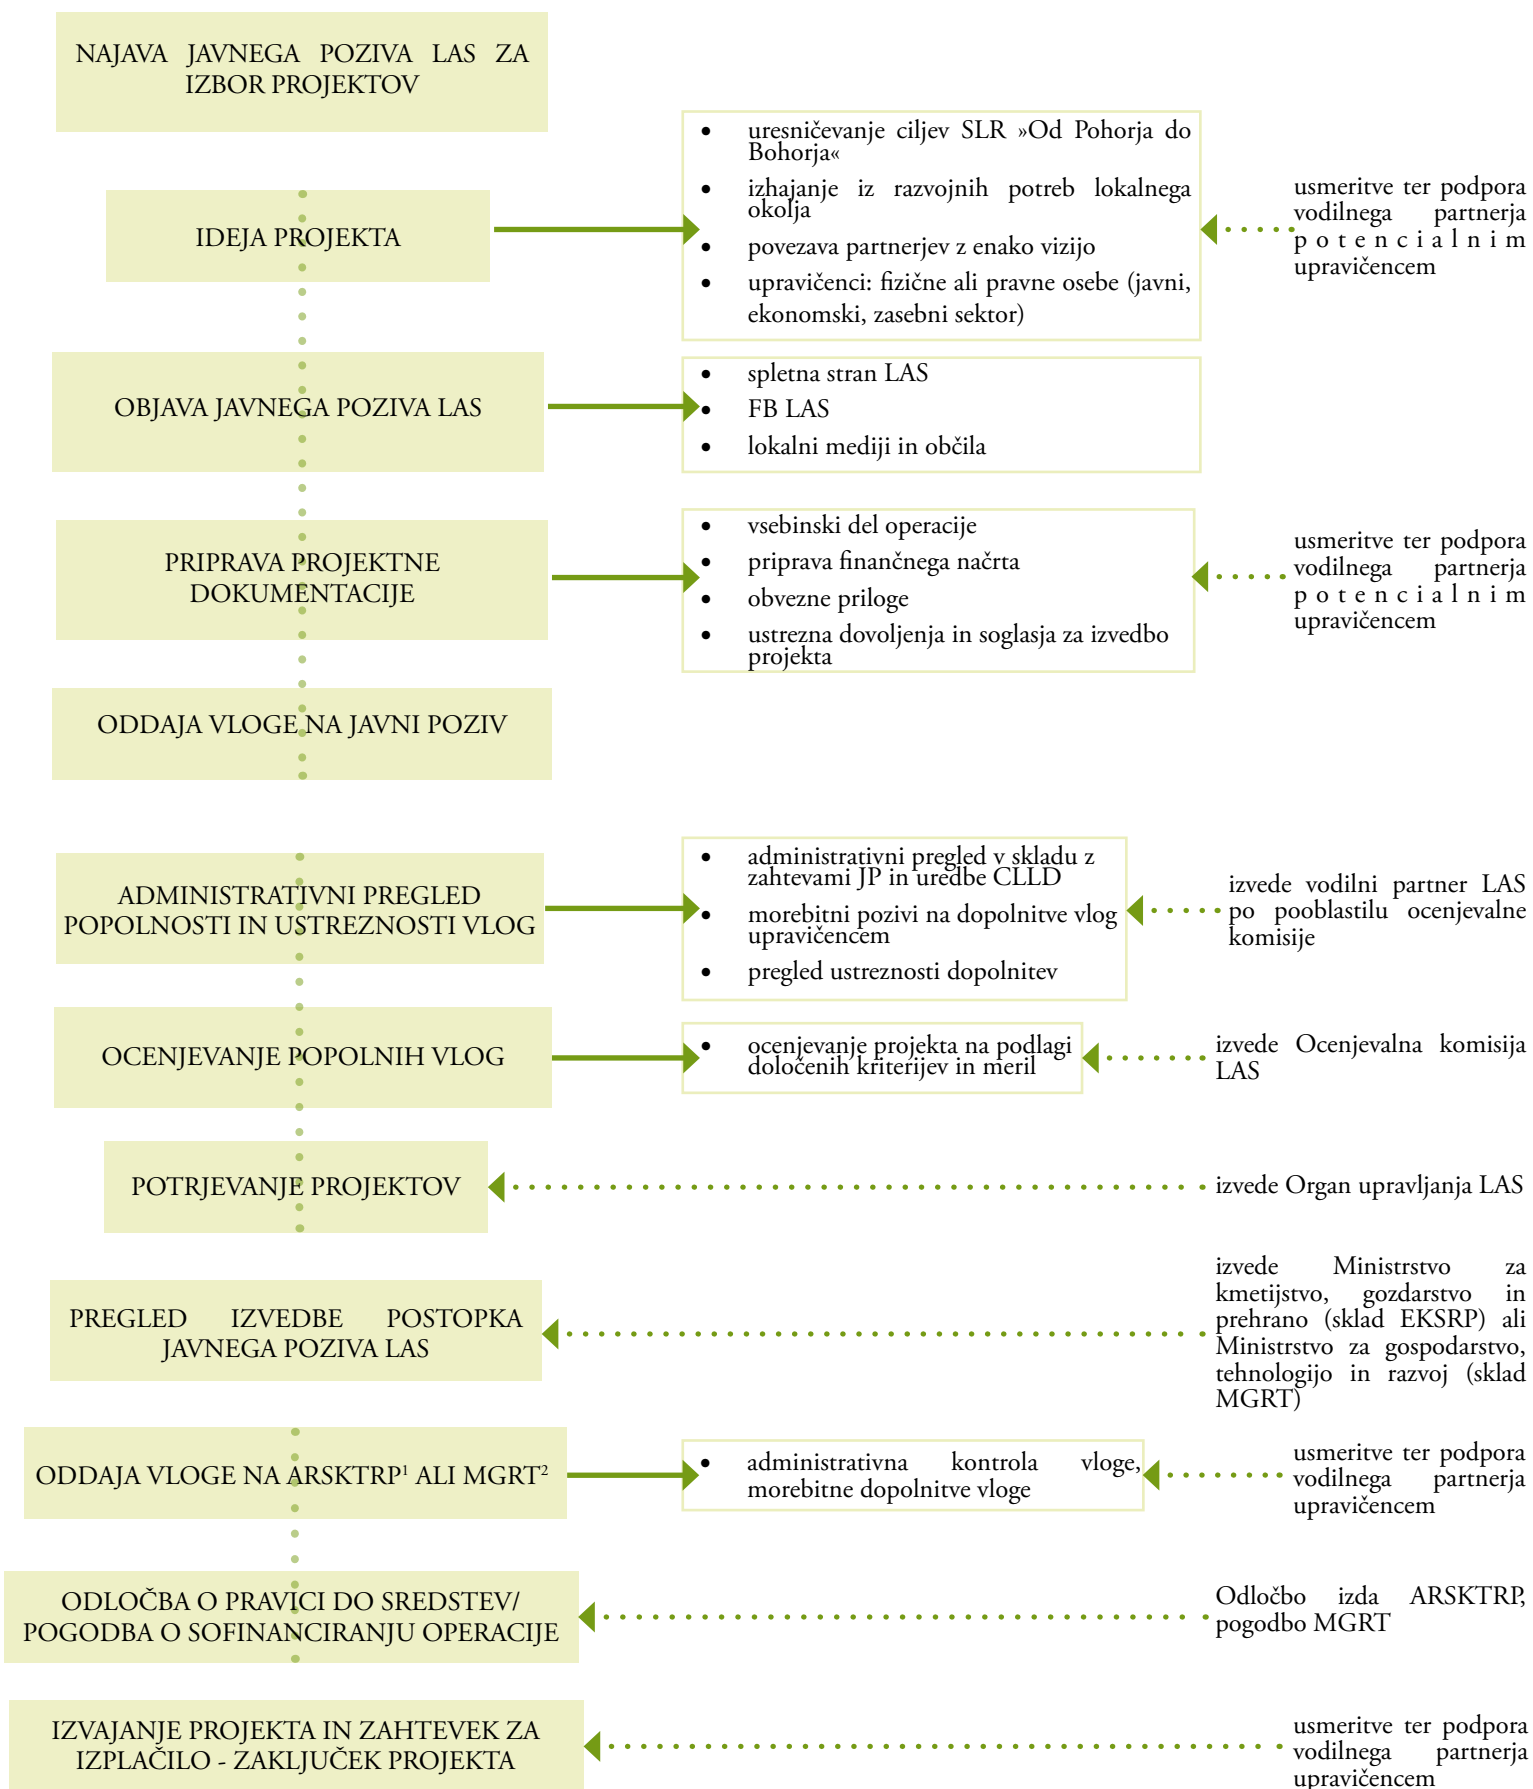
NAJAVA JAVNEGA POZIVA LAS ZA IZBOR PROJEKTOV

IDEJA PROJEKTA

- uresničevanje ciljev SLR »Od Pohorja do Bohorja«
- izhajanje iz razvojnih potreb lokalnega okolja
- povezava partnerjev z enako vizijo
- upravičenci: fizične ali pravne osebe (javni, ekonomski, zasebni sektor)

usmeritve ter podpora vodilnega partnerja potencialnim upravičencem

OBJAVA JAVNEGA POZIVA LAS

- spletna stran LAS
- FB LAS
- lokalni mediji in občila

PRIPRAVA PROJEKTNE DOKUMENTACIJE

- vsebinski del operacije
- priprava finančnega načrta
- obvezne priloge
- ustrezna dovoljenja in soglasja za izvedbo projekta

usmeritve ter podpora vodilnega partnerja potencialnim upravičencem

ODDAJA VLOGE NA JAVNI POZIV

ADMINISTRATIVNI PREGLED POPOLNOSTI IN USTREZNOSTI VLOG

- administrativni pregled v skladu z zahtevami JP in uredbe CLLD
- morebitni pozivi na dopolnitve vlog upravičencem
- pregled ustreznosti dopolnitev

izvede vodilni partner LAS po pooblastilu ocenjevalne komisije

OCENJEVANJE POPOLNIH VLOG

- ocenjevanje projekta na podlagi določenih kriterijev in meril

izvede Ocenjevalna komisija LAS

POTRJEVANJE PROJEKTOV

izvede Organ upravljanja LAS

PREGLED IZVEDBE POSTOPKA JAVNEGA POZIVA LAS

izvede Ministrstvo za kmetijstvo, gozdarstvo in prehrano (sklad EKSRP) ali Ministrstvo za gospodarstvo, tehnologijo in razvoj (sklad MGRT)

ODDAJA VLOGE NA ARSKTRP$^1$ ALI MGRT$^2$

- administrativna kontrola vloge, morebitne dopolnitve vloge

usmeritve ter podpora vodilnega partnerja upravičencem

ODLOČBA O PRAVICI DO SREDSTEV/ POGODBA O SOFINANCIRANJU OPERACIJE

Odločbo izda ARSKTRP, pogodbo MGRT

IZVAJANJE PROJEKTA IN ZAHTEVEK ZA IZPLAČILO - ZAKLJUČEK PROJEKTA

usmeritve ter podpora vodilnega partnerja upravičencem